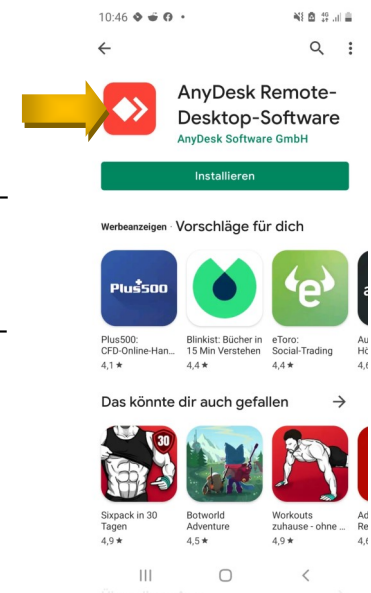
10:46

AnyDesk Remote-Desktop-Software
AnyDesk Software GmbH

Installieren

Werbeanzeigen · Vorschläge für dich

Plus500

Plus500: CFD-Online-Han...
4,1 ★

Blinkist: Bücher in 15 Min Verstehen
4,4 ★

eToro: Social-Trading
4,4 ★

Au Hö
4,6

Das könnte dir auch gefallen →

30

Sixpack in 30 Tagen
4,9 ★

Botworld Adventure
4,5 ★

Workouts zuhause - ohne ...
4,9 ★

Ad Re
4,8